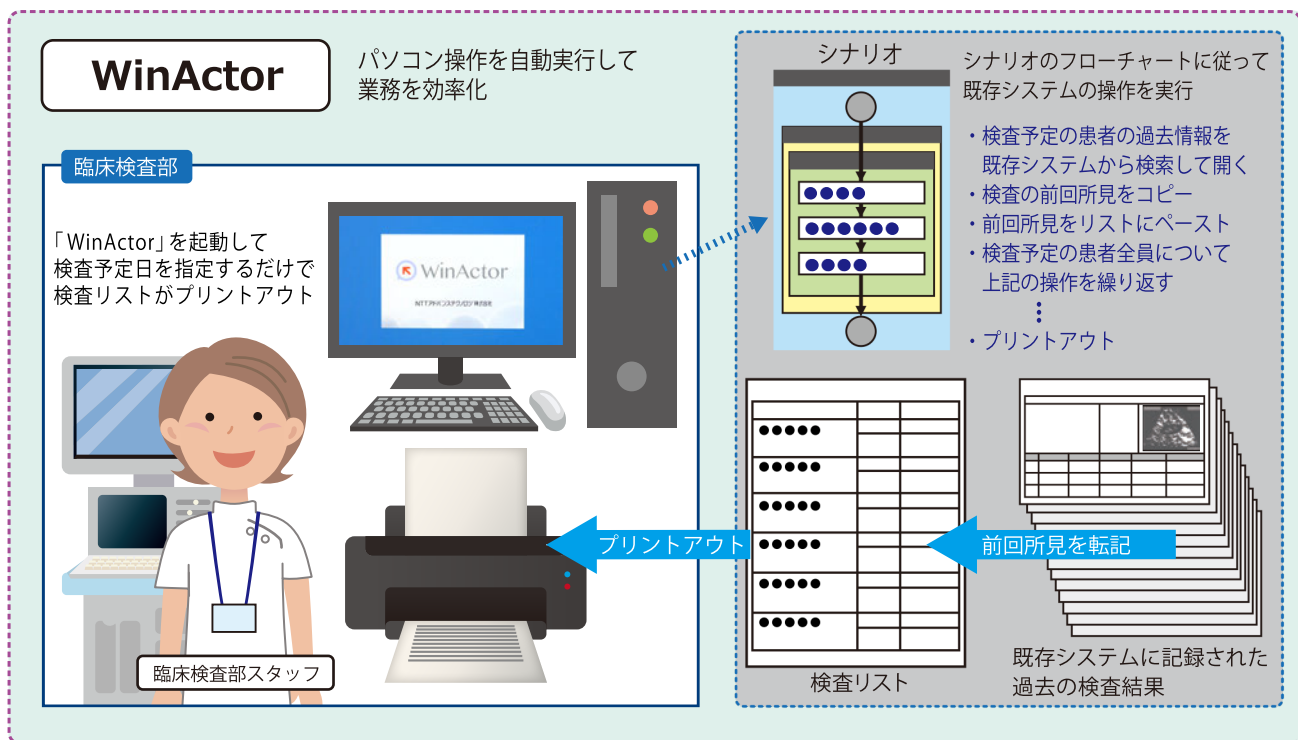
WinActor

パソコン操作を自動実行して業務を効率化

臨床検査部

「WinActor」を起動して検査予定日を指定するだけで検査リストがプリントアウト

WinActor

NTTアドバンステクノロジ株式会社

臨床検査部スタッフ

シナリオ

シナリオのフローチャートに従って既存システムの操作を実行

・検査予定の患者の過去情報を既存システムから検索して開く
・検査の前回所見をコピー
・前回所見をリストにペースト
・検査予定の患者全員について上記の操作を繰り返す
⋮
・プリントアウト

プリントアウト

前回所見を転記

検査リスト

既存システムに記録された過去の検査結果